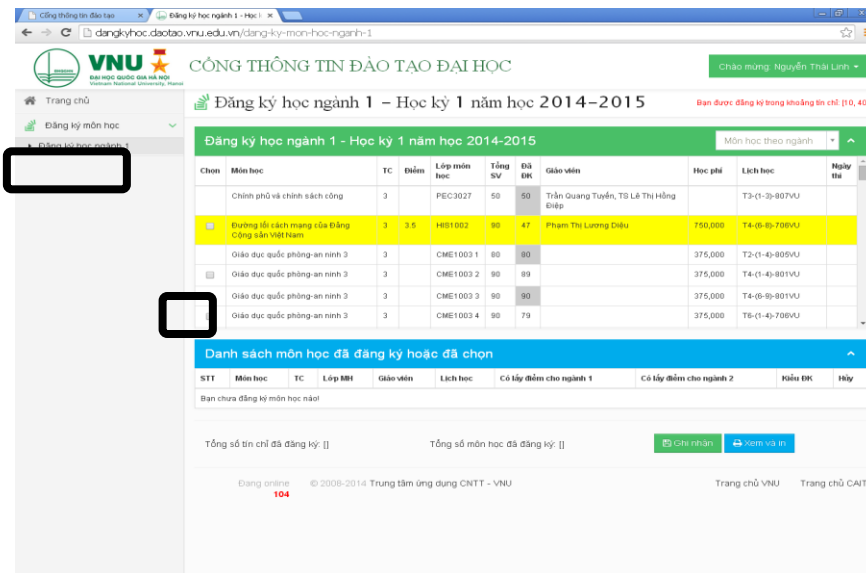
Cổng thông tin đào tạo ×
Đăng ký học ngành 1 - Học k ×
dangkyhoc.daotao.vnu.edu.vn/dang-ky-mon-hoc-nganh-1

VNU
ĐẠI HỌC QUỐC GIA HÀ NỘI
Vietnam National University, Hanoi
CỔNG THÔNG TIN ĐÀO TẠO ĐẠI HỌC
Chào mừng: Nguyễn Thái Linh

Trang chủ
Đăng ký môn học
Đăng ký học ngành 1

Đăng ký học ngành 1 – Học kỳ 1 năm học 2014–2015
Bạn được đăng ký trong khoảng tín chỉ: [10, 40

Đăng ký học ngành 1 - Học kỳ 1 năm học 2014-2015
Môn học theo ngành

| Chọn | Môn học | TC | Điểm | Lớp môn học | Tổng SV | Đã ĐK | Giáo viên | Học phí | Lịch học | Ngày thi |
|---|---|---|---|---|---|---|---|---|---|---|
| | Chính phủ và chính sách công | 3 | | PEC3027 | 50 | 50 | Trần Quang Tuyến, TS Lê Thị Hồng Điệp | | T3-(1-3)-807VU | |
| | Đường lối cách mạng của Đảng Cộng sản Việt Nam | 3 | 3.5 | HIS1002 | 90 | 47 | Phạm Thị Lương Diệu | 750,000 | T4-(6-8)-708VU | |
| | Giáo dục quốc phòng-an ninh 3 | 3 | | CME1003 1 | 80 | 80 | | 375,000 | T2-(1-4)-805VU | |
| | Giáo dục quốc phòng-an ninh 3 | 3 | | CME1003 2 | 90 | 89 | | 375,000 | T4-(1-4)-801VU | |
| | Giáo dục quốc phòng-an ninh 3 | 3 | | CME1003 3 | 90 | 90 | | 375,000 | T4-(6-9)-801VU | |
| | Giáo dục quốc phòng-an ninh 3 | 3 | | CME1003 4 | 90 | 79 | | 375,000 | T6-(1-4)-708VU | |

Danh sách môn học đã đăng ký hoặc đã chọn

| STT | Môn học | TC | Lớp MH | Giáo viên | Lịch học | Có lấy điểm cho ngành 1 | Có lấy điểm cho ngành 2 | Kiểu ĐK | Hủy |
|---|---|---|---|---|---|---|---|---|---|

Bạn chưa đăng ký môn học nào!

Tổng số tín chỉ đã đăng ký: []
Tổng số môn học đã đăng ký: []
Ghi nhận
Xem và in

Đang online
104
© 2008-2014 Trung tâm ứng dụng CNTT - VNU
Trang chủ VNU
Trang chủ CAIT